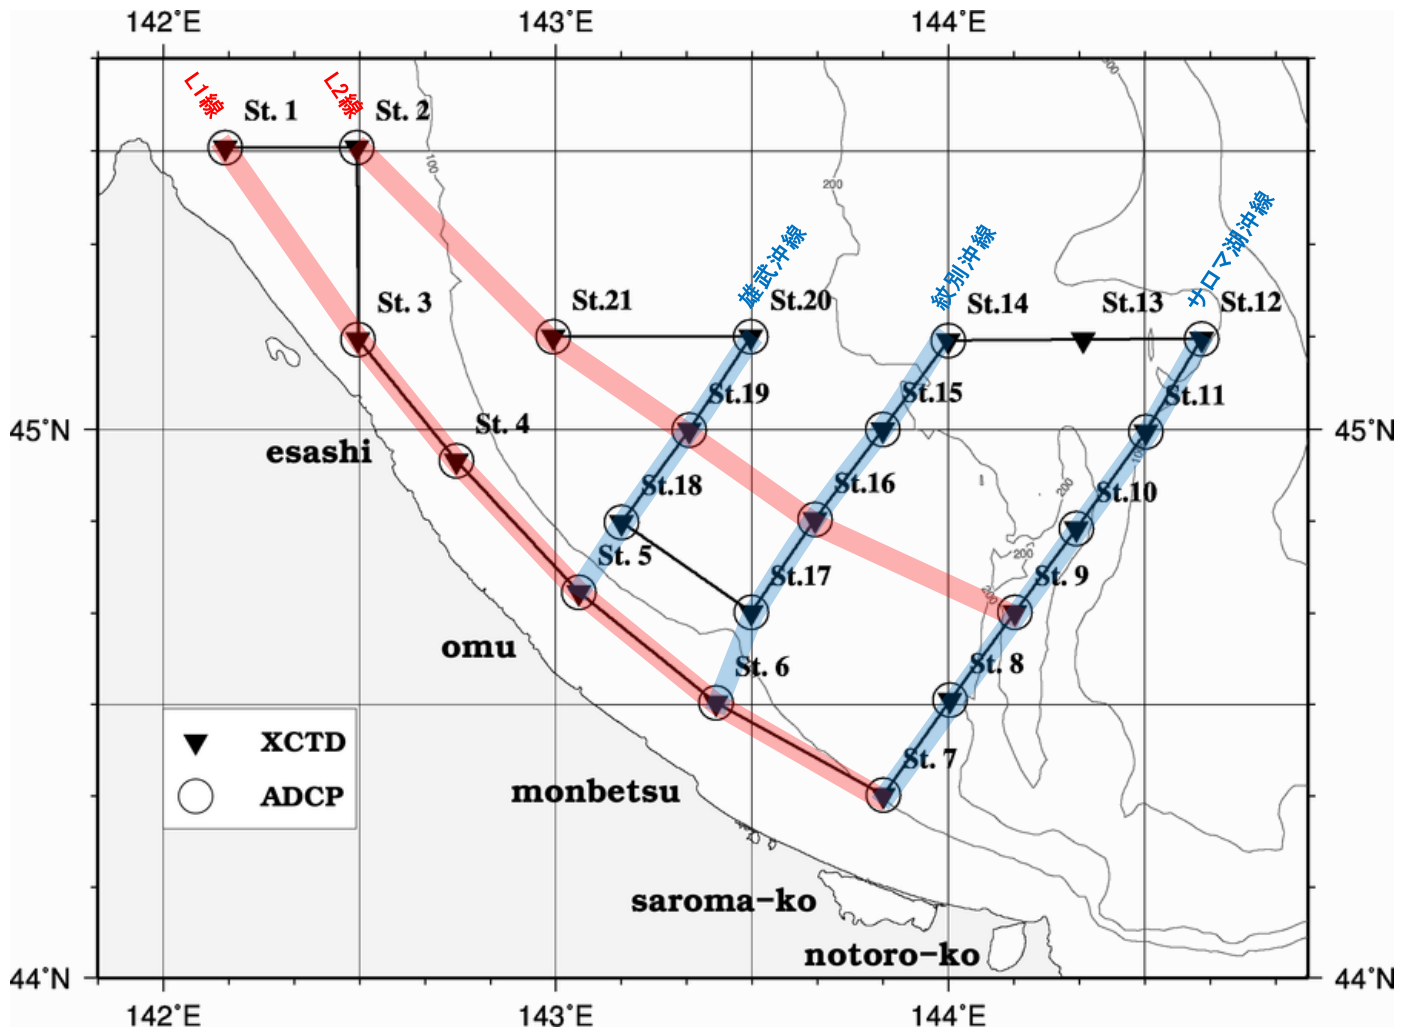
142°E 143°E 144°E

L1線 St. 1 L2線 St. 2

100 200 200

雄武沖線 紋別沖線 サロマ湖沖線

St. 3 St.21 St.20 St.14 St.13 St.12

St.19 St.15 St.11

45°N 45°N

St. 4

esashi

St.18 St.16 St.10

St. 5 St.17 St. 9

200 200 100

omu

St. 6 St. 8

XCTD

ADCP

St. 7

monbetsu

saroma-ko

notoro-ko

44°N 44°N

142°E 143°E 144°E